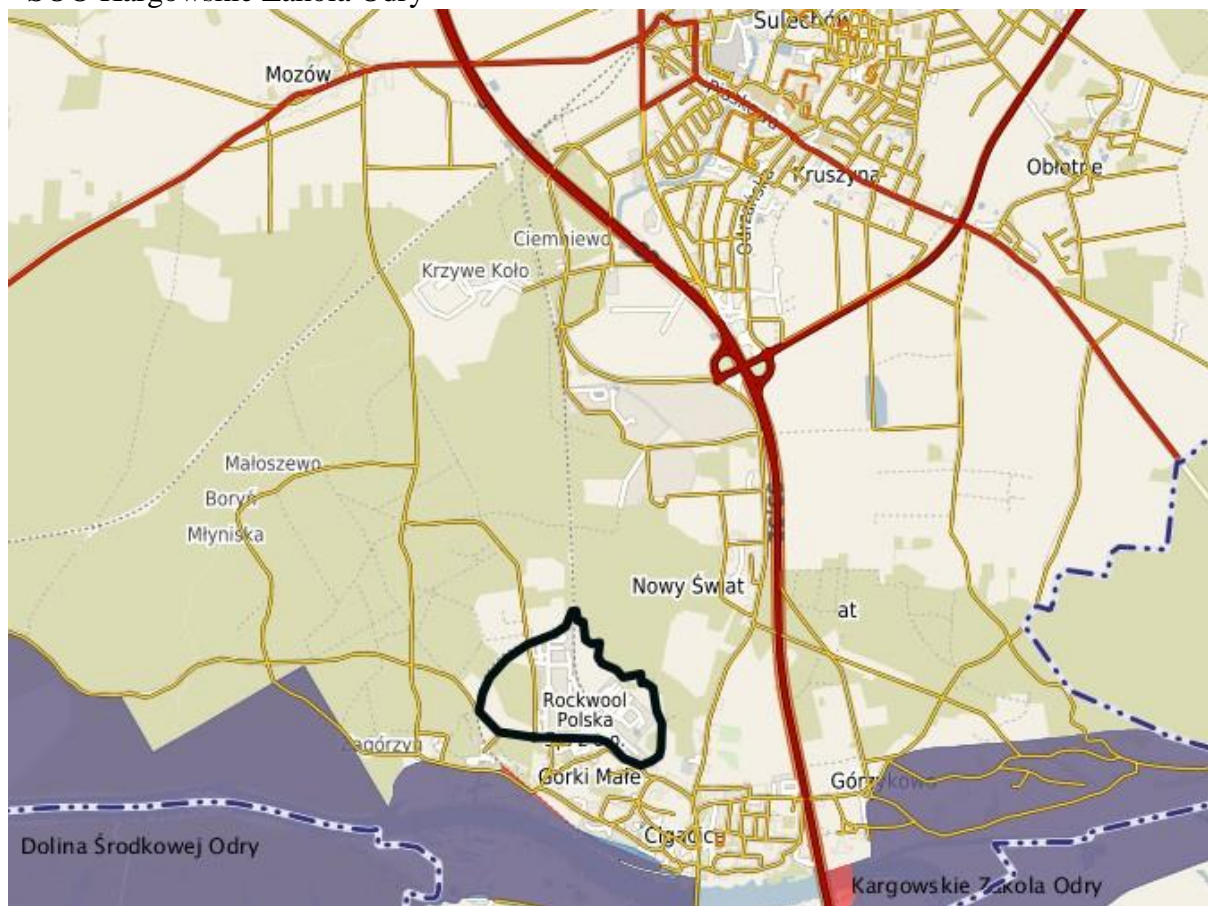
SOO Kargowskie Zakola Odry

Sulechów
Mozów
Kruszyna
Obłotne
Ciemniewo
Krzywe Koło
Małoszewo
Boryń
Młyniska
Nowy Świat
at
Rockwool Polska
Zagórzyn
Górki Małe
Górzykowo
Cigacice
Dolina Środkowej Odry
Kargowskie Zakola Odry